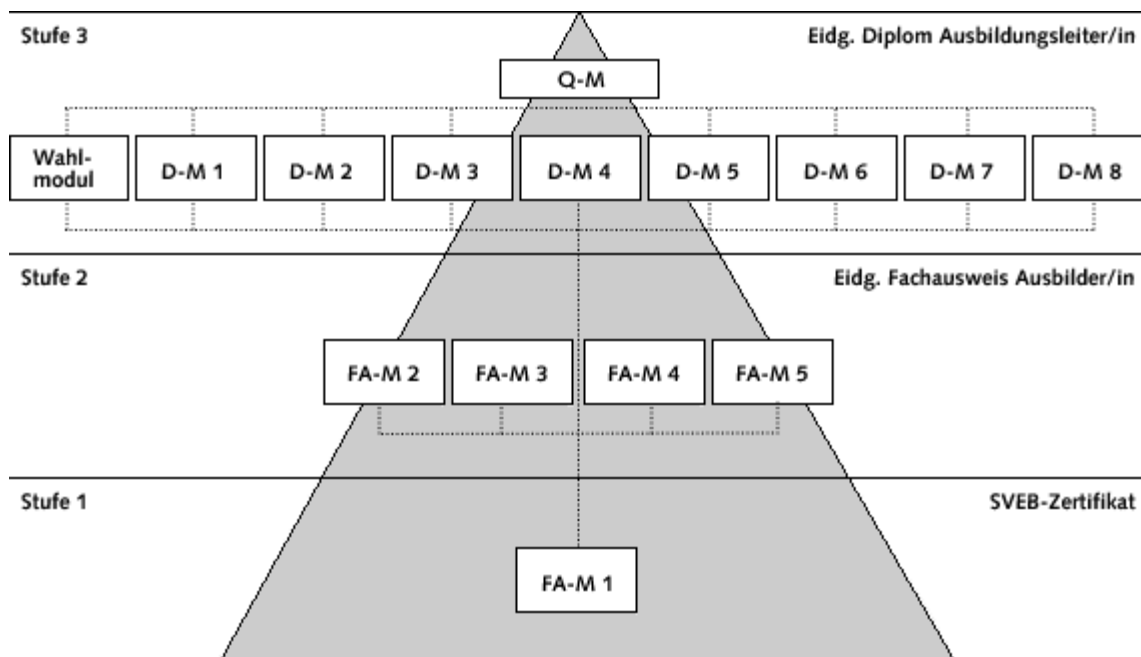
Stufe 3

Eidg. Diplom Ausbildungsleiter/in

Q-M

Wahlmodul

D-M 1

D-M 2

D-M 3

D-M 4

D-M 5

D-M 6

D-M 7

D-M 8

Stufe 2

Eidg. Fachausweis Ausbilder/in

FA-M 2

FA-M 3

FA-M 4

FA-M 5

Stufe 1

SVEB-Zertifikat

FA-M 1